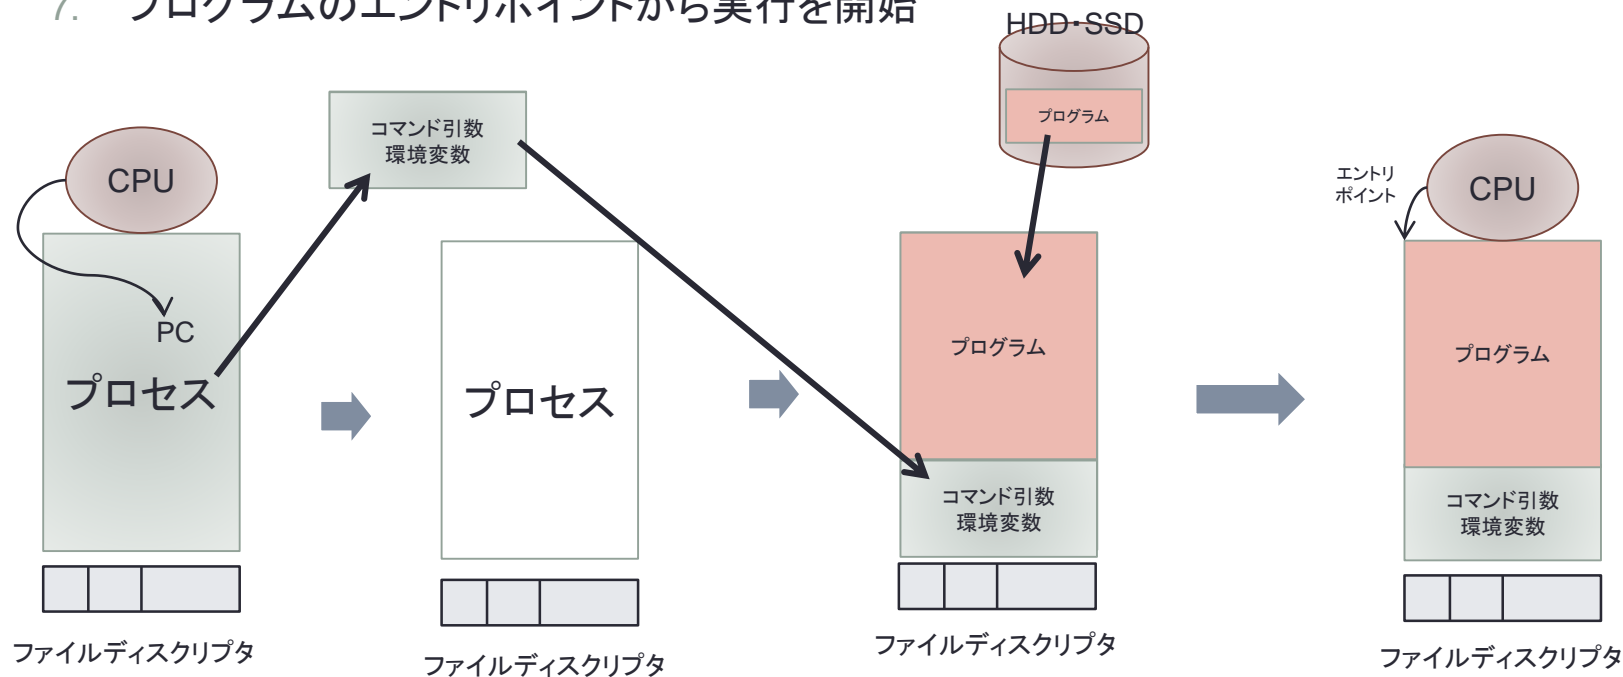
7. プログラムのエントリポイントから実行を開始

HDD・SSD

プログラム

コマンド引数
環境変数

CPU

PC

プロセス

ファイルディスクリプタ

プロセス

ファイルディスクリプタ

プログラム

コマンド引数
環境変数

ファイルディスクリプタ

エントリ
ポイント

CPU

プログラム

コマンド引数
環境変数

ファイルディスクリプタ